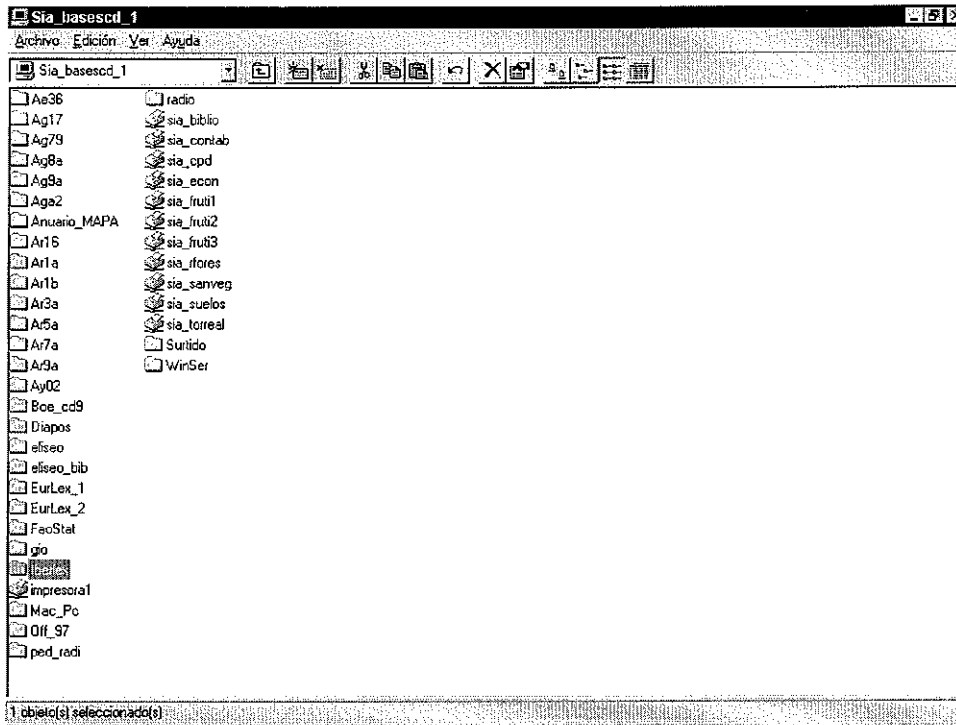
Sia_basescd_1

Archivo Edición Ver Ayuda

Sia_basescd_1

Ae36
Ag17
Ag79
Ag8a
Ag9a
Aga2
Anuario_MAPA
Ar16
Ar1a
Ar1b
Ar3a
Ar5a
Ar7a
Ar9a
Ay02
Boe_cd9
Diapos
eliseo
eliseo_bib
EurLex_1
EurLex_2
FaoStat
gio
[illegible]
impresora1
Mac_Pc
Off_97
ped_radi

radio
sia_biblio
sia_contab
sia_cpd
sia_econ
sia_fruti1
sia_fruti2
sia_fruti3
sia_rfores
sia_sanveg
sia_suelos
sia_torreal
Surtido
WinSer

1 objeto(s) seleccionado(s)